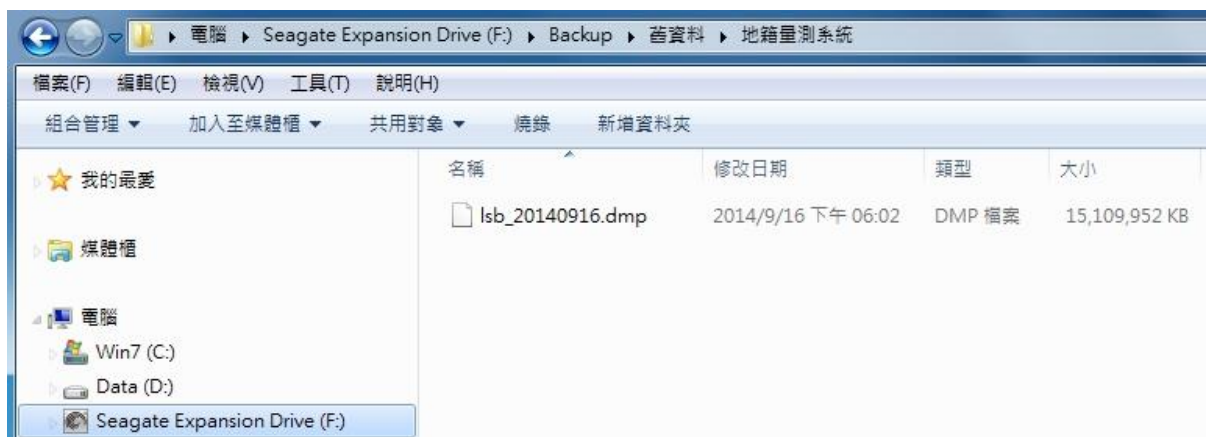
▸ 電腦 ▸ Seagate Expansion Drive (F:) ▸ Backup ▸ 舊資料 ▸ 地籍量測系統

檔案(F) 編輯(E) 檢視(V) 工具(T) 說明(H)

組合管理 ▾ 加入至媒體櫃 ▾ 共用對象 ▾ 燒錄 新增資料夾

我的最愛

媒體櫃

電腦

Win7 (C:)

Data (D:)

Seagate Expansion Drive (F:)

| 名稱 | 修改日期 | 類型 | 大小 |
|---|---|---|---|
| lsb_20140916.dmp | 2014/9/16 下午 06:02 | DMP 檔案 | 15,109,952 KB |